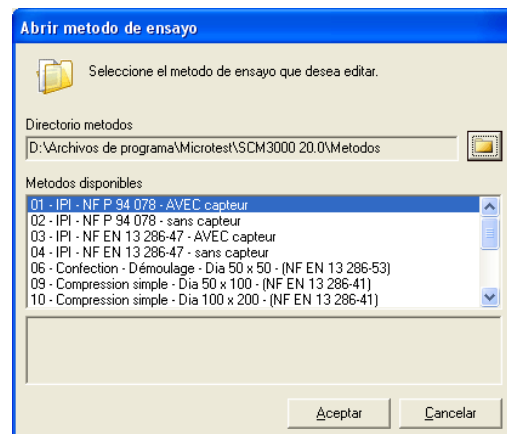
Abrir metodo de ensayo

Seleccione el metodo de ensayo que desea editar.

Directorio metodos

D:\Archivos de programa\Microtest\SCM3000 20.0\Metodos

Metodos disponibles

01 - IPI - NF P 94 078 - AVEC capteur
02 - IPI - NF P 94 078 - sans capteur
03 - IPI - NF EN 13 286-47 - AVEC capteur
04 - IPI - NF EN 13 286-47 - sans capteur
06 - Confection - Démoulage - Dia 50 x 50 - (NF EN 13 286-53)
09 - Compression simple - Dia 50 x 100 - (NF EN 13 286-41)
10 - Compression simple - Dia 100 x 200 - (NF EN 13 286-41)

Aceptar
Cancelar